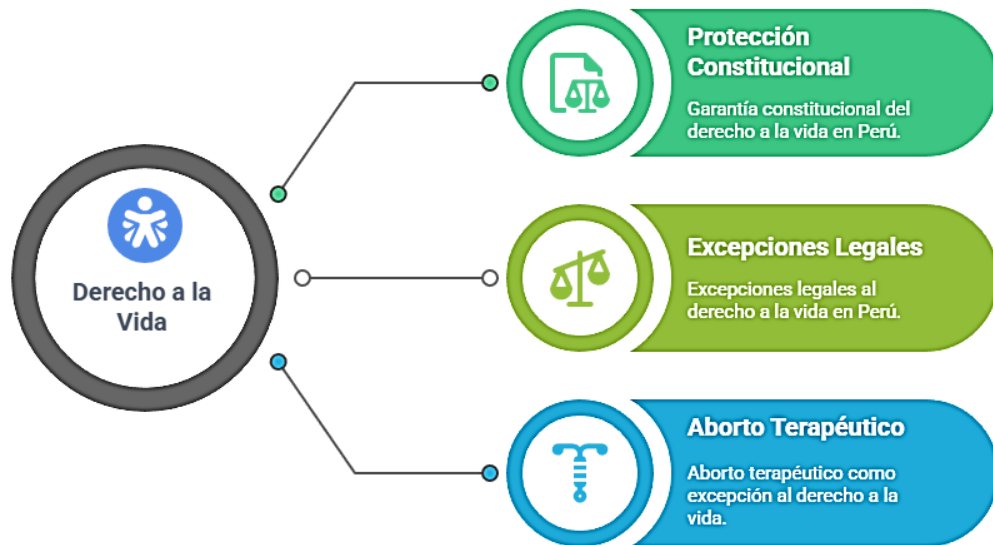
Derecho a la Vida

Protección Constitucional

Garantía constitucional del derecho a la vida en Perú.

Excepciones Legales

Excepciones legales al derecho a la vida en Perú.

Aborto Terapéutico

Aborto terapéutico como excepción al derecho a la vida.